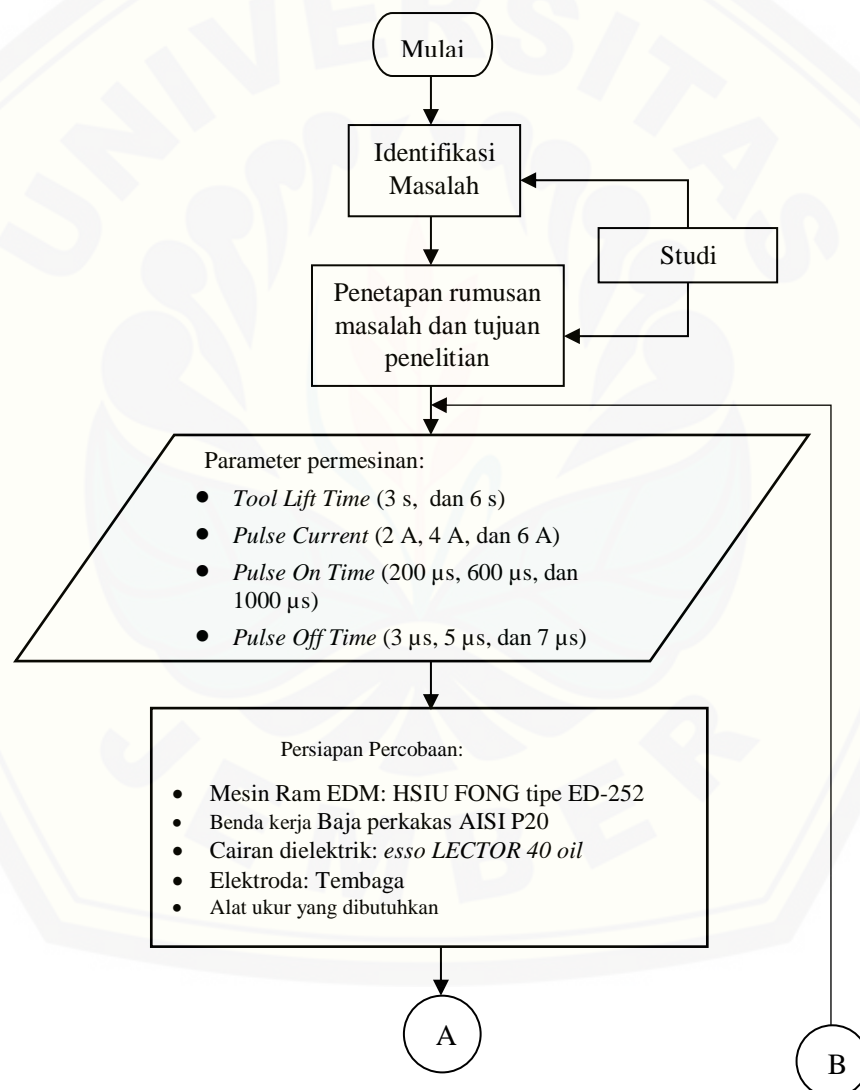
Mulai

Identifikasi Masalah

Studi

Penetapan rumusan masalah dan tujuan penelitian

Parameter permesinan:

- *Tool Lift Time* (3 s, dan 6 s)
- *Pulse Current* (2 A, 4 A, dan 6 A)
- *Pulse On Time* (200 µs, 600 µs, dan 1000 µs)
- *Pulse Off Time* (3 µs, 5 µs, dan 7 µs)

Persiapan Percobaan:

- Mesin Ram EDM: HSIU FONG tipe ED-252
- Benda kerja Baja perkakas AISI P20
- Cairan dielektrik: *esso LECTOR 40 oil*
- Elektroda: Tembaga
- Alat ukur yang dibutuhkan

A

B